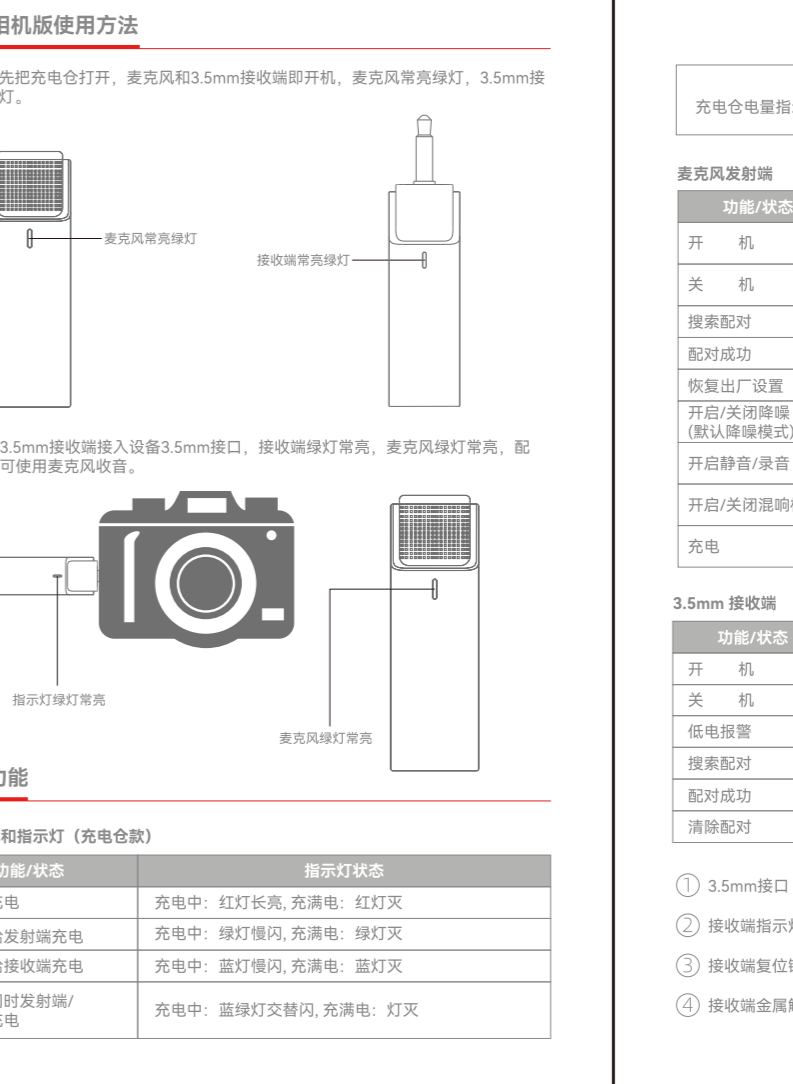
相机版使用方法

先把充电仓打开，麦克风和3.5mm接收端即开机，麦克风常亮绿灯，3.5mm接灯。

麦克风常亮绿灯

接收端常亮绿灯

3.5mm接收端接入设备3.5mm接口，接收端绿灯常亮，麦克风绿灯常亮，配可使用麦克风收音。

指示灯绿灯常亮

麦克风绿灯常亮

功能

和指示灯（充电仓款）

| 功能/状态 | 指示灯状态 |
|---|---|
| 充电 | 充电中：红灯长亮, 充满电：红灯灭 |
| 发射端充电 | 充电中：绿灯慢闪, 充满电：绿灯灭 |
| 接收端充电 | 充电中：蓝灯慢闪, 充满电：蓝灯灭 |
| 同时发射端/充电 | 充电中：蓝绿灯交替闪, 充满电：灯灭 |

充电仓电量指

麦克风发射端

| 功能/状态 |
|---|
| 开　机 |
| 关　机 |
| 搜索配对 |
| 配对成功 |
| 恢复出厂设置 |
| 开启/关闭降噪 (默认降噪模式) |
| 开启静音/录音 |
| 开启/关闭混响 |
| 充电 |

3.5mm 接收端

| 功能/状态 |
|---|
| 开　机 |
| 关　机 |
| 低电报警 |
| 搜索配对 |
| 配对成功 |
| 清除配对 |

① 3.5mm接口

② 接收端指示

③ 接收端复位

④ 接收端金属